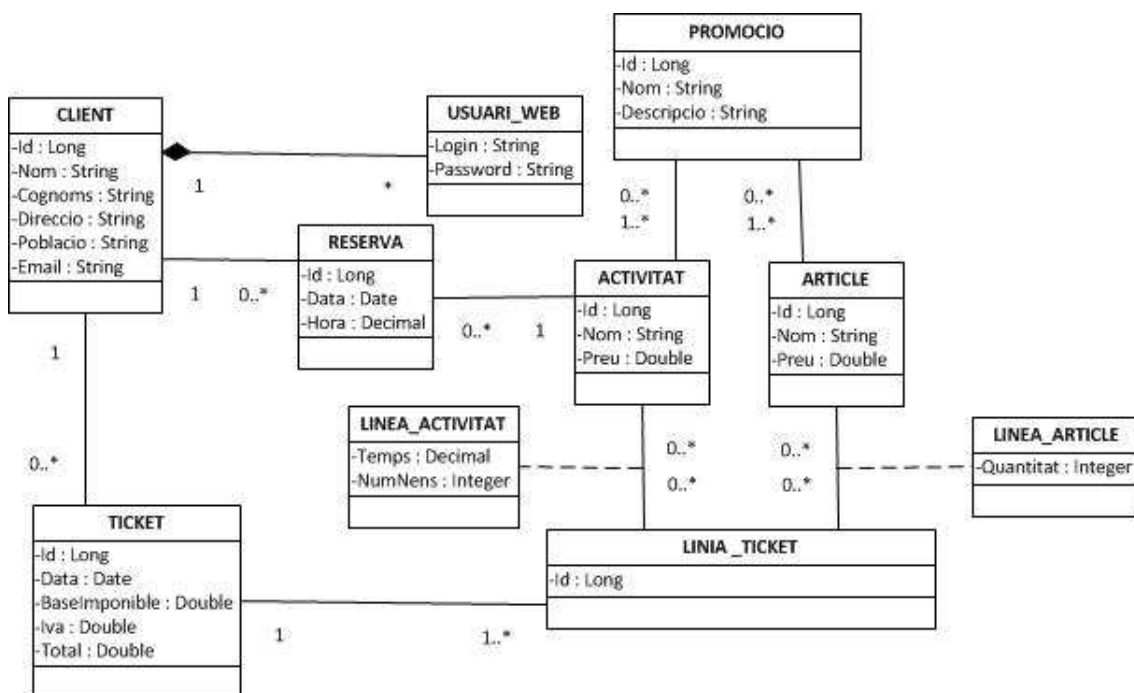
PROMOCIO
-Id : Long
-Nom : String
-Descripcio : String

CLIENT
-Id : Long
-Nom : String
-Cognoms : String
-Direccio : String
-Poblacio : String
-Email : String

USUARI_WEB
-Login : String
-Password : String

1
*

0..*
1..*
0..*
1..*

RESERVA
-Id : Long
-Data : Date
-Hora : Decimal

1
0..*
0..*
1

ACTIVITAT
-Id : Long
-Nom : String
-Preu : Double

ARTICLE
-Id : Long
-Nom : String
-Preu : Double

1

LINEA_ACTIVITAT
-Temps : Decimal
-NumNens : Integer

0..*
0..*
0..*
0..*

LINEA_ARTICLE
-Quantitat : Integer

0..*

TICKET
-Id : Long
-Data : Date
-BaseImponible : Double
-Iva : Double
-Total : Double

LINIA _TICKET
-Id : Long

1
1..*